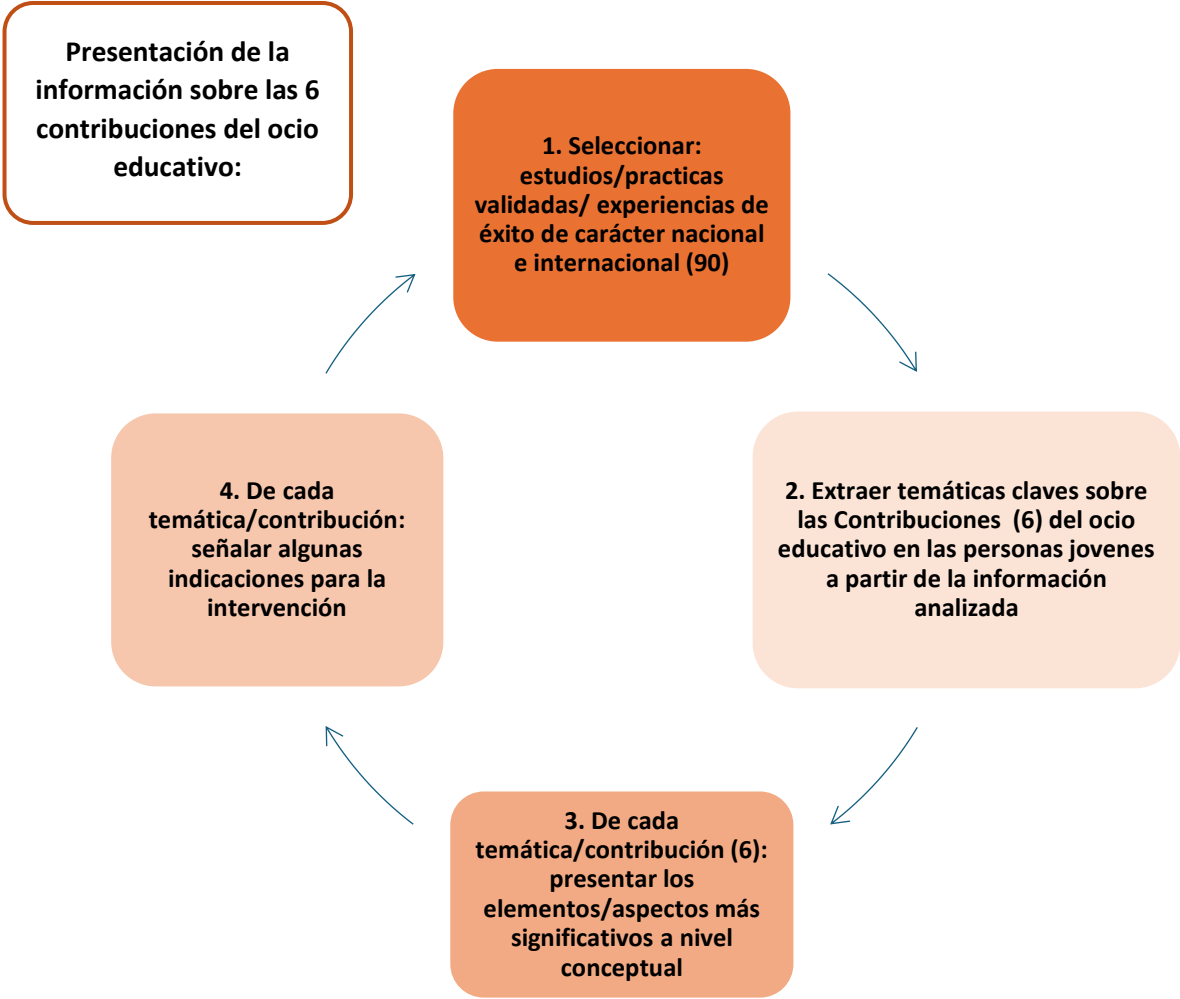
Presentación de la información sobre las 6 contribuciones del ocio educativo:

1. Seleccionar: estudios/practicas validadas/ experiencias de éxito de carácter nacional e internacional (90)

2. Extraer temáticas claves sobre las Contribuciones (6) del ocio educativo en las personas jovenes a partir de la información analizada

3. De cada temática/contribución (6): presentar los elementos/aspectos más significativos a nivel conceptual

4. De cada temática/contribución: señalar algunas indicaciones para la intervención